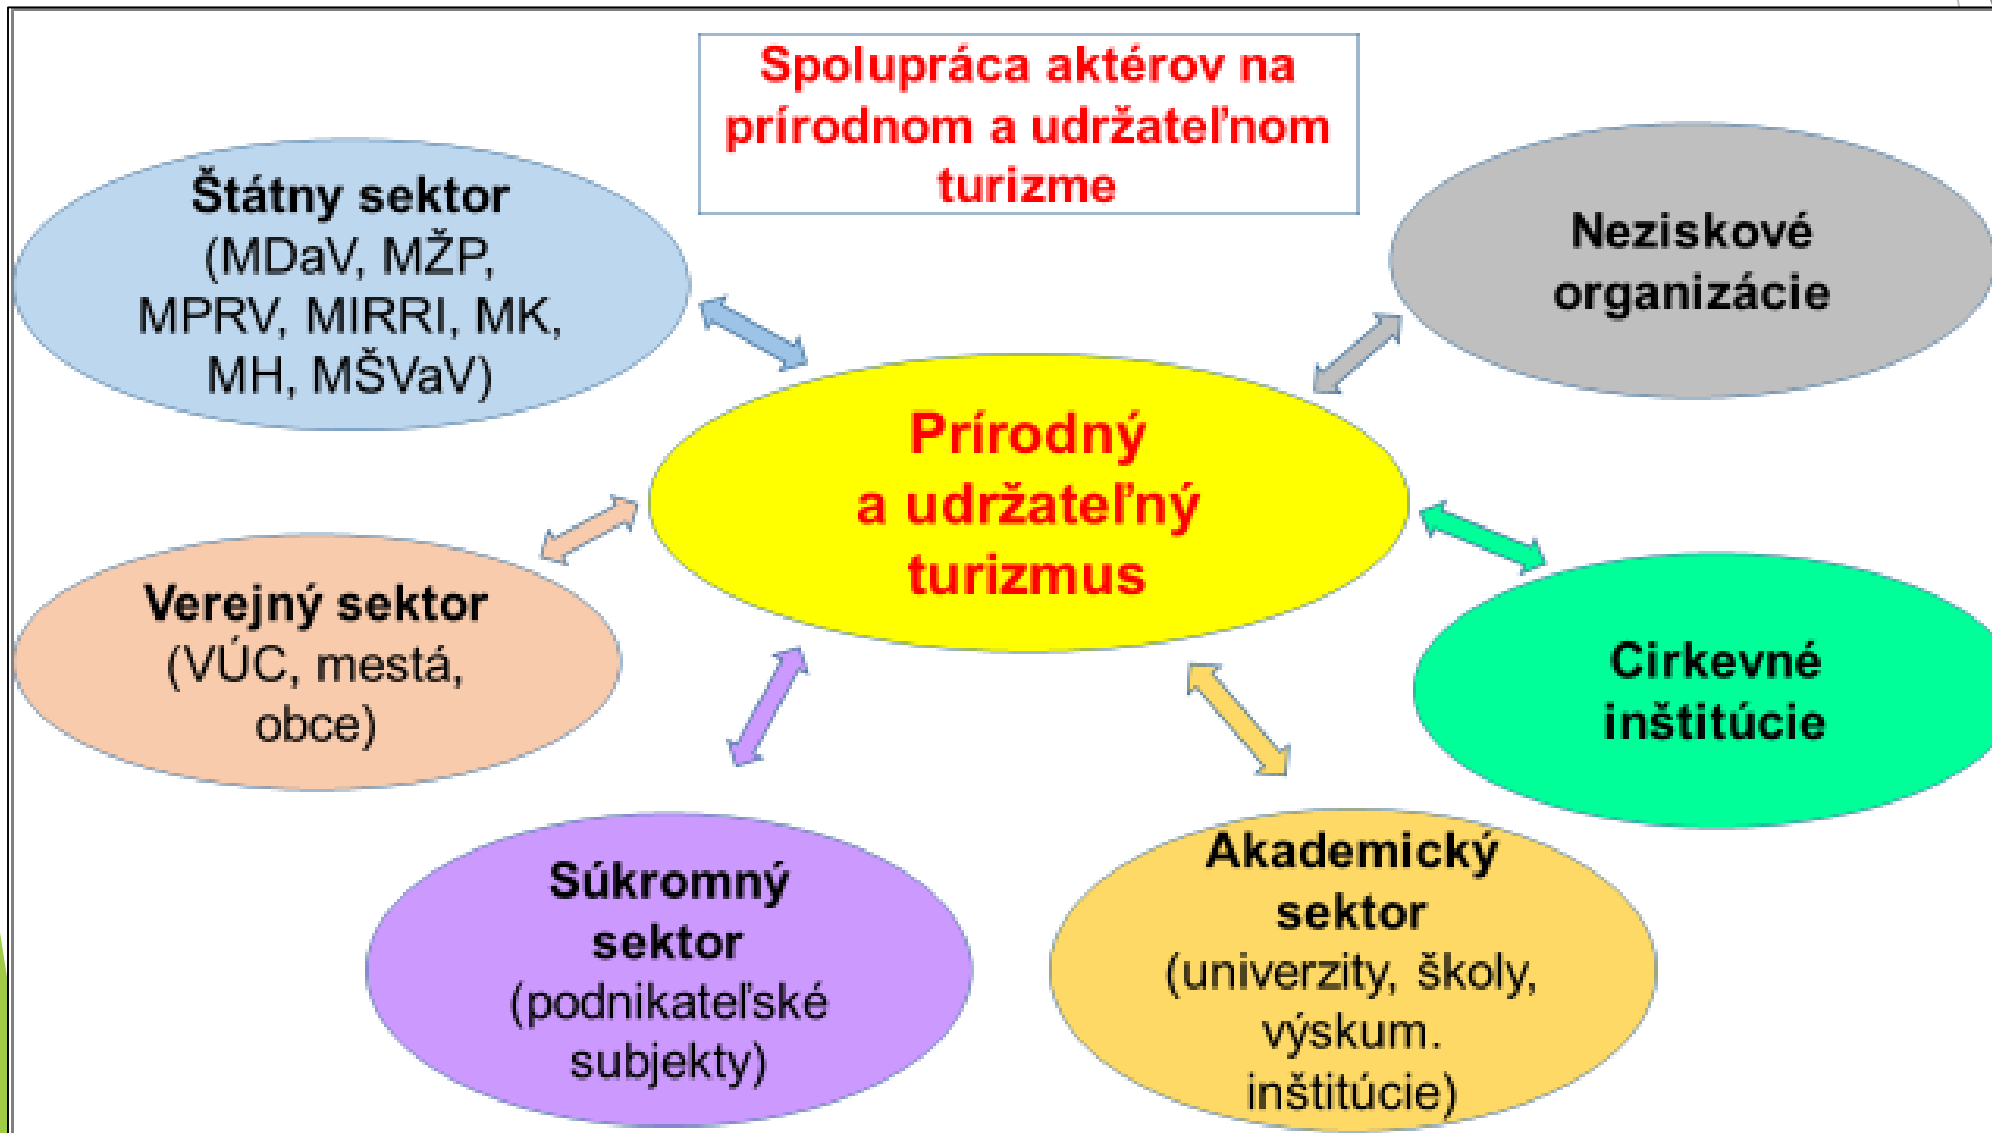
Spolupráca aktérov na prírodnom a udržateľnom turizme

Štátny sektor (MDaV, MŽP, MPRV, MIRRI, MK, MH, MŠVaV)

Neziskové organizácie

Prírodný a udržateľný turizmus

Verejný sektor (VÚC, mestá, obce)

Cirkevné inštitúcie

Súkromný sektor (podnikateľské subjekty)

Akademický sektor (univerzity, školy, výskum. inštitúcie)